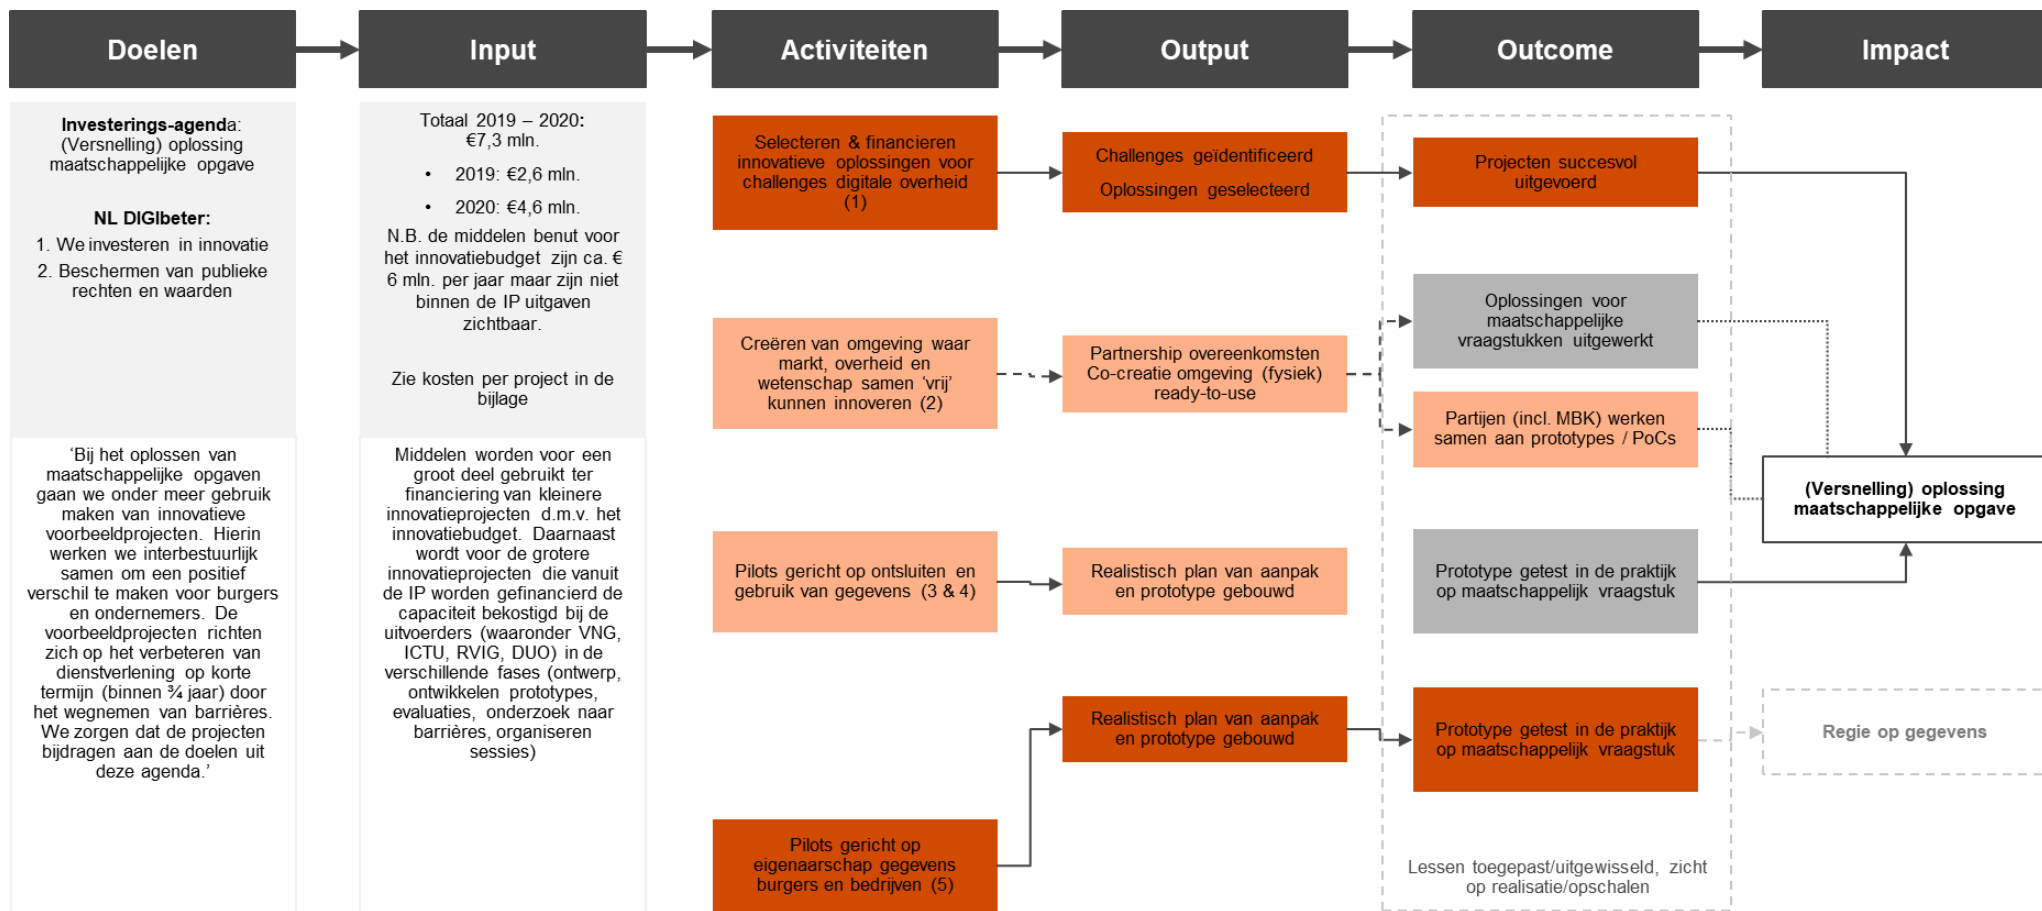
Doelen

Input

Activiteiten

Output

Outcome

Impact

**Investerings-agenda**:
(Versnelling) oplossing maatschappelijke opgave

**NL DIGIbeter:**
1. We investeren in innovatie
2. Beschermen van publieke rechten en waarden

'Bij het oplossen van maatschappelijke opgaven gaan we onder meer gebruik maken van innovatieve voorbeeldprojecten. Hierin werken we interbestuurlijk samen om een positief verschil te maken voor burgers en ondernemers. De voorbeeldprojecten richten zich op het verbeteren van dienstverlening op korte termijn (binnen ¾ jaar) door het wegnemen van barrières. We zorgen dat de projecten bijdragen aan de doelen uit deze agenda.'

Totaal 2019 – 2020: €7,3 mln.
• 2019: €2,6 mln.
• 2020: €4,6 mln.
N.B. de middelen benut voor het innovatiebudget zijn ca. € 6 mln. per jaar maar zijn niet binnen de IP uitgaven zichtbaar.

Zie kosten per project in de bijlage

Middelen worden voor een groot deel gebruikt ter financiering van kleinere innovatieprojecten d.m.v. het innovatiebudget. Daarnaast wordt voor de grotere innovatieprojecten die vanuit de IP worden gefinancierd de capaciteit bekostigd bij de uitvoerders (waaronder VNG, ICTU, RVIG, DUO) in de verschillende fases (ontwerp, ontwikkelen prototypes, evaluaties, onderzoek naar barrières, organiseren sessies)

Selecteren & financieren innovatieve oplossingen voor challenges digitale overheid (1)

Challenges geïdentificeerd
Oplossingen geselecteerd

Projecten succesvol uitgevoerd

Oplossingen voor maatschappelijke vraagstukken uitgewerkt

Creëren van omgeving waar markt, overheid en wetenschap samen 'vrij' kunnen innoveren (2)

Partnership overeenkomsten Co-creatie omgeving (fysiek) ready-to-use

Partijen (incl. MBK) werken samen aan prototypes / PoCs

(Versnelling) oplossing maatschappelijke opgave

Pilots gericht op ontsluiten en gebruik van gegevens (3 & 4)

Realistisch plan van aanpak en prototype gebouwd

Prototype getest in de praktijk op maatschappelijk vraagstuk

Realistisch plan van aanpak en prototype gebouwd

Prototype getest in de praktijk op maatschappelijk vraagstuk

Regie op gegevens

Pilots gericht op eigenaarschap gegevens burgers en bedrijven (5)

Lessen toegepast/uitgewisseld, zicht op realisatie/opschalen